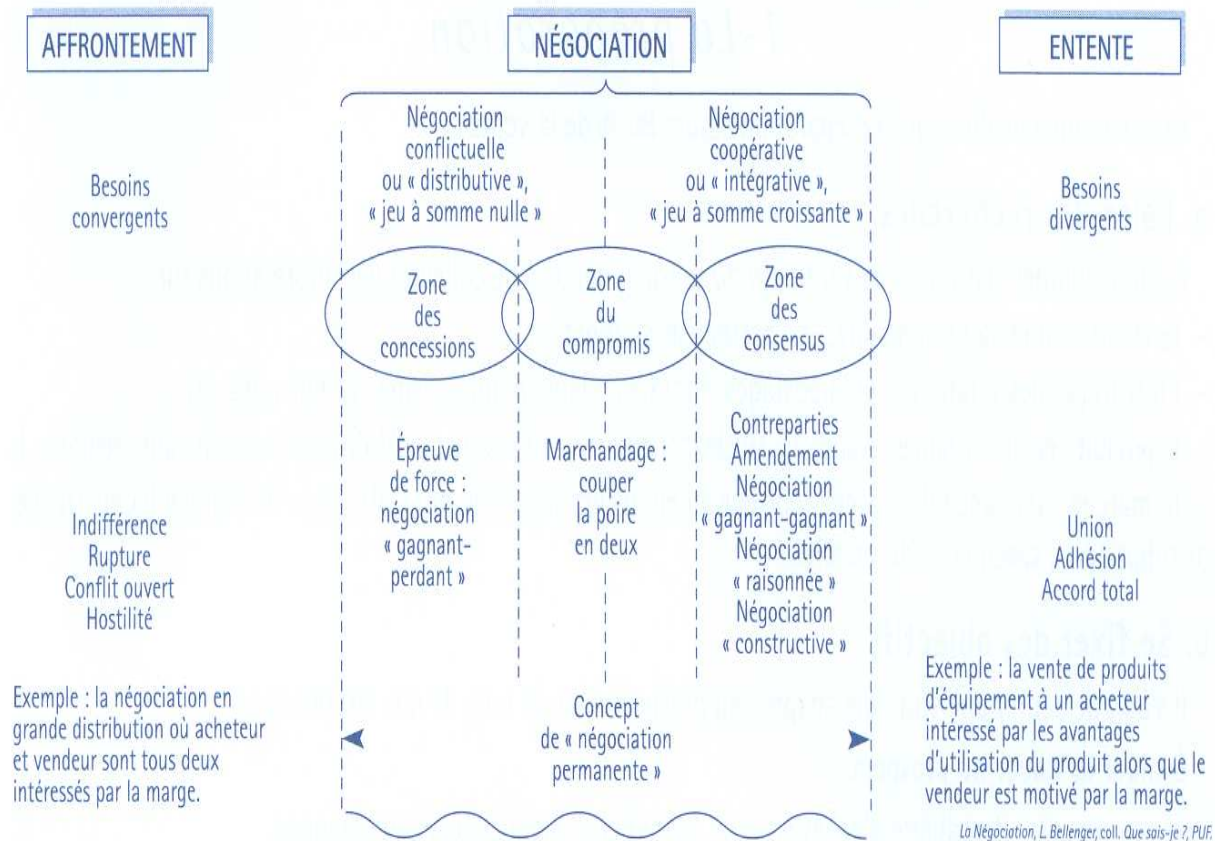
AFFRONTEMENT

NÉGOCIATION

ENTENTE

Besoins convergents

Négociation conflictuelle ou « distributive », « jeu à somme nulle »

Négociation coopérative ou « intégrative », « jeu à somme croissante »

Besoins divergents

Zone des concessions

Zone du compromis

Zone des consensus

Épreuve de force : négociation « gagnant-perdant »

Marchandage : couper la poire en deux

Contreparties
Amendement
Négociation « gagnant-gagnant »
Négociation « raisonnée »
Négociation « constructive »

Indifférence
Rupture
Conflit ouvert
Hostilité

Union
Adhésion
Accord total

Exemple : la négociation en grande distribution où acheteur et vendeur sont tous deux intéressés par la marge.

Concept de « négociation permanente »

Exemple : la vente de produits d'équipement à un acheteur intéressé par les avantages d'utilisation du produit alors que le vendeur est motivé par la marge.

La Négociation, L. Bellenger, coll. Que sais-je ?, PUF.